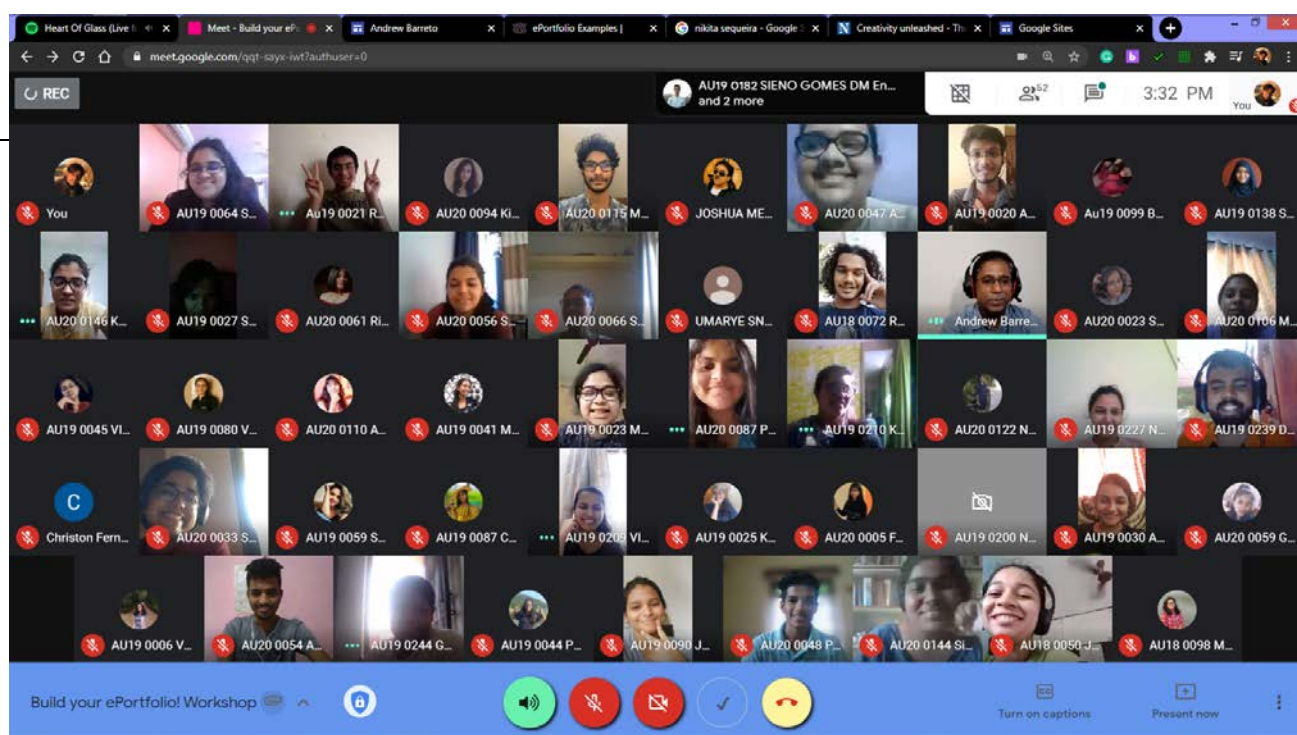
Heart Of Glass (Live I ×
Meet - Build your eP ×
Andrew Barreto ×
ePortfolio Examples | ×
nikita sequeira - Google ×
Creativity unleashed - Th ×
Google Sites ×

meet.google.com/qqt-sayx-iwt?authuser=0

REC

AU19 0182 SIENO GOMES DM En... and 2 more

52

3:32 PM

You

You
AU19 0064 S...
Au19 0021 R...
AU20 0094 Ki...
AU20 0115 M...
JOSHUA ME...
AU20 0047 A...
AU19 0020 A...
Au19 0099 B...
AU19 0138 S...

AU20 0146 K...
AU19 0027 S...
AU20 0061 Ri...
AU20 0056 S...
AU20 0066 S...
UMARYE SN...
AU18 0072 R...
Andrew Barre...
AU20 0023 S...
AU20 0106 M...

AU19 0045 VI...
AU19 0080 V...
AU20 0110 A...
AU19 0041 M...
AU19 0023 M...
AU20 0087 P...
AU19 0210 K...
AU20 0122 N...
AU19 0227 N...
AU19 0239 D...

C
Christon Fern...
AU20 0033 S...
AU19 0059 S...
AU19 0087 C...
AU19 0209 VI...
AU19 0025 K...
AU20 0005 F...
AU19 0200 N...
AU19 0030 A...
AU20 0059 G...

AU19 0006 V...
AU20 0054 A...
AU19 0244 G...
AU19 0044 P...
AU19 0090 J...
AU20 0048 P...
AU20 0144 Si...
AU18 0050 J...
AU18 0098 M...

Build your ePortfolio! Workshop

Turn on captions
Present now